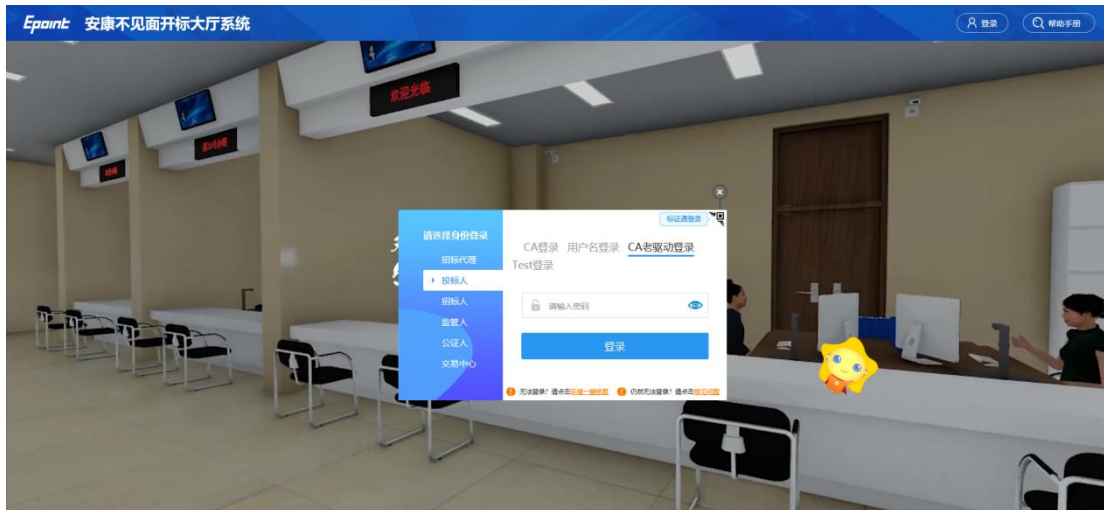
Epoint 安康不见面开标大厅系统

登录 帮助手册

欢迎光临

请选择身份登录
招标代理
投标人
招标人
监管人
公证人
交易中心

标证通登录

CA登录 用户名登录 CA老驱动登录 Test登录

请输入密码

登录

无法登录？请点击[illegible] 仍然无法登录？请点击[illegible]